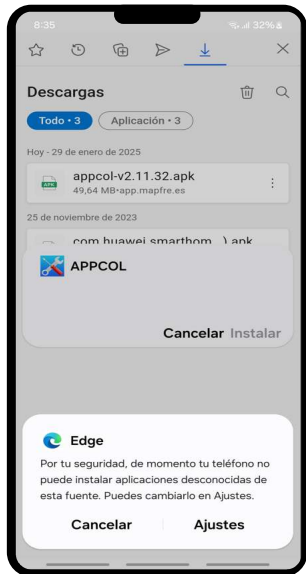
8:35 32%

Descargas

Todo • 3 Aplicación • 3

Hoy - 29 de enero de 2025

appcol-v2.11.32.apk
49,64 MB • app.mapfre.es

25 de noviembre de 2023

com.huawei.smarthom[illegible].apk

APPCOL

Cancelar Instalar

Edge

Por tu seguridad, de momento tu teléfono no puede instalar aplicaciones desconocidas de esta fuente. Puedes cambiarlo en Ajustes.

Cancelar Ajustes